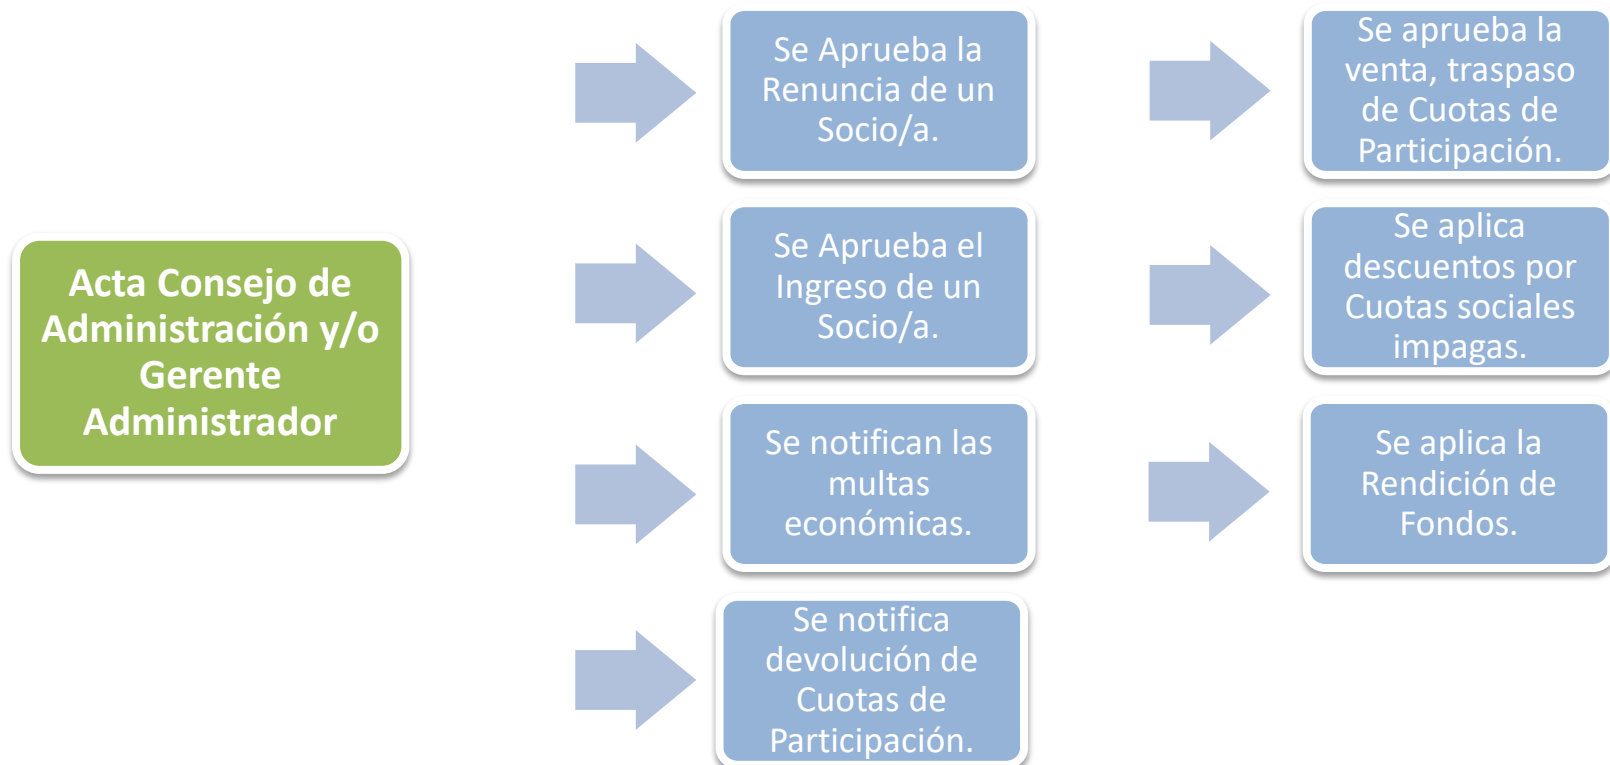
Acta Consejo de Administración y/o Gerente Administrador

Se Aprueba la Renuncia de un Socio/a.

Se aprueba la venta, traspaso de Cuotas de Participación.

Se Aprueba el Ingreso de un Socio/a.

Se aplica descuentos por Cuotas sociales impagas.

Se notifican las multas económicas.

Se aplica la Rendición de Fondos.

Se notifica devolución de Cuotas de Participación.